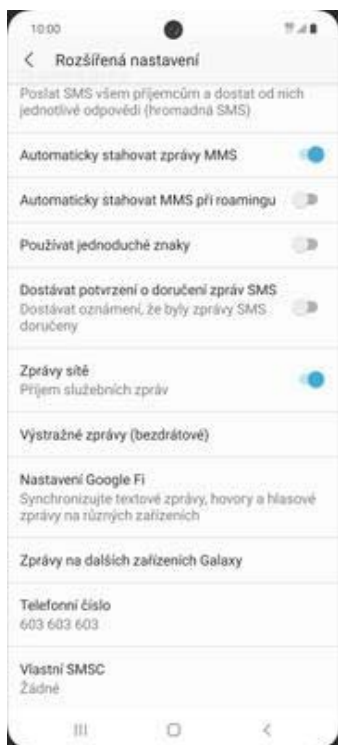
10:00

Rozšířená nastavení

Poslat SMS všem příjemcům a dostat od nich jednotlivé odpovědi (hromadná SMS)

Automaticky stahovat zprávy MMS

Automaticky stahovat MMS při roamingu

Používat jednoduché znaky

Dostávat potvrzení o doručení zpráv SMS
Dostávat oznámení, že byly zprávy SMS doručeny

Zprávy sítě
Příjem služebních zpráv

Výstražné zprávy (bezdrátové)

Nastavení Google Fi
Synchronizujte textové zprávy, hovory a hlasové zprávy na různých zařízeních

Zprávy na dalších zařízeních Galaxy

Telefonní číslo
603 603 603

Vlastní SMSC
Žádné